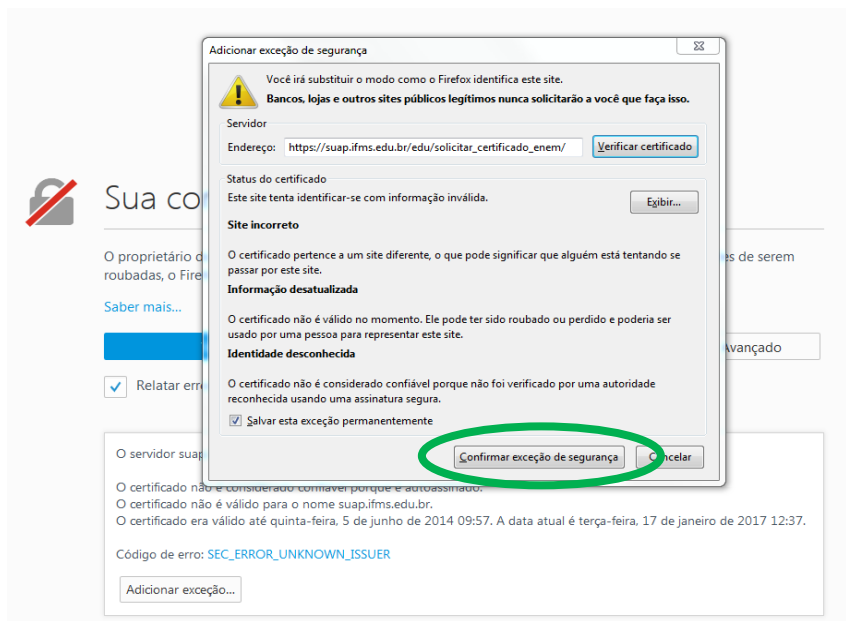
Adicionar exceção de segurança

Você irá substituir o modo como o Firefox identifica este site.
Bancos, lojas e outros sites públicos legítimos nunca solicitarão a você que faça isso.

Servidor
Endereço: https://suap.ifms.edu.br/edu/solicitar_certificado_enem/
Verificar certificado

Status do certificado
Este site tenta identificar-se com informação inválida.
Exibir...

Site incorreto

O certificado pertence a um site diferente, o que pode significar que alguém está tentando se passar por este site.

Informação desatualizada

O certificado não é válido no momento. Ele pode ter sido roubado ou perdido e poderia ser usado por uma pessoa para representar este site.

Identidade desconhecida

O certificado não é considerado confiável porque não foi verificado por uma autoridade reconhecida usando uma assinatura segura.

Salvar esta exceção permanentemente

Confirmar exceção de segurança
Cancelar

Sua co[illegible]

O proprietário d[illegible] es de serem roubadas, o Firef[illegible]

Saber mais...

Avançado

Relatar err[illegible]

O servidor suap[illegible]

O certificado não é considerado confiável porque é autoassinado.
O certificado não é válido para o nome suap.ifms.edu.br.
O certificado era válido até quinta-feira, 5 de junho de 2014 09:57. A data atual é terça-feira, 17 de janeiro de 2017 12:37.

Código de erro: SEC_ERROR_UNKNOWN_ISSUER

Adicionar exceção...